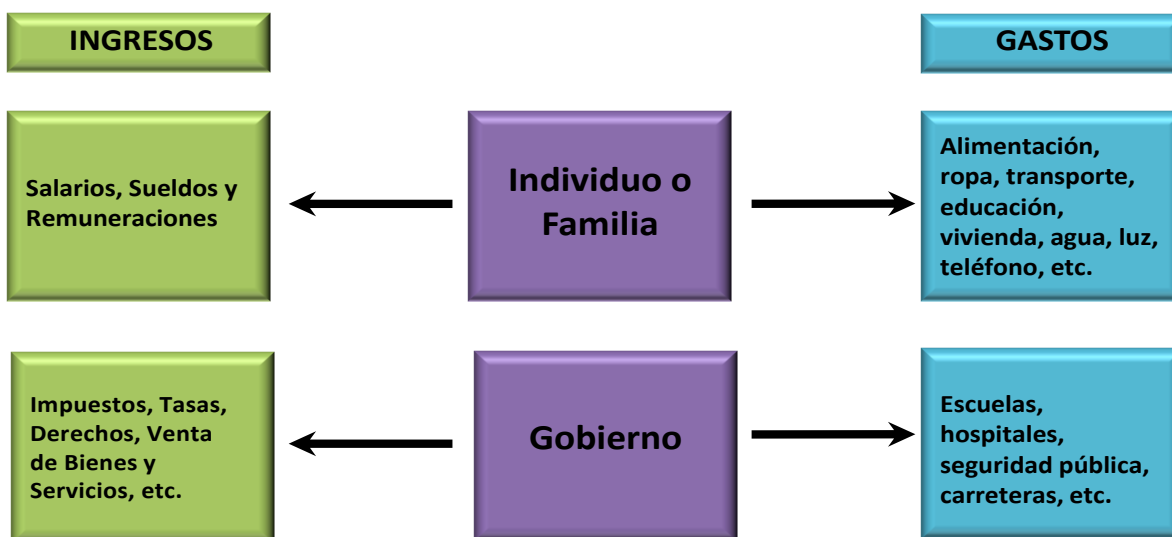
INGRESOS

GASTOS

Salarios, Sueldos y Remuneraciones

Individuo o Familia

Alimentación, ropa, transporte, educación, vivienda, agua, luz, teléfono, etc.

Impuestos, Tasas, Derechos, Venta de Bienes y Servicios, etc.

Gobierno

Escuelas, hospitales, seguridad pública, carreteras, etc.